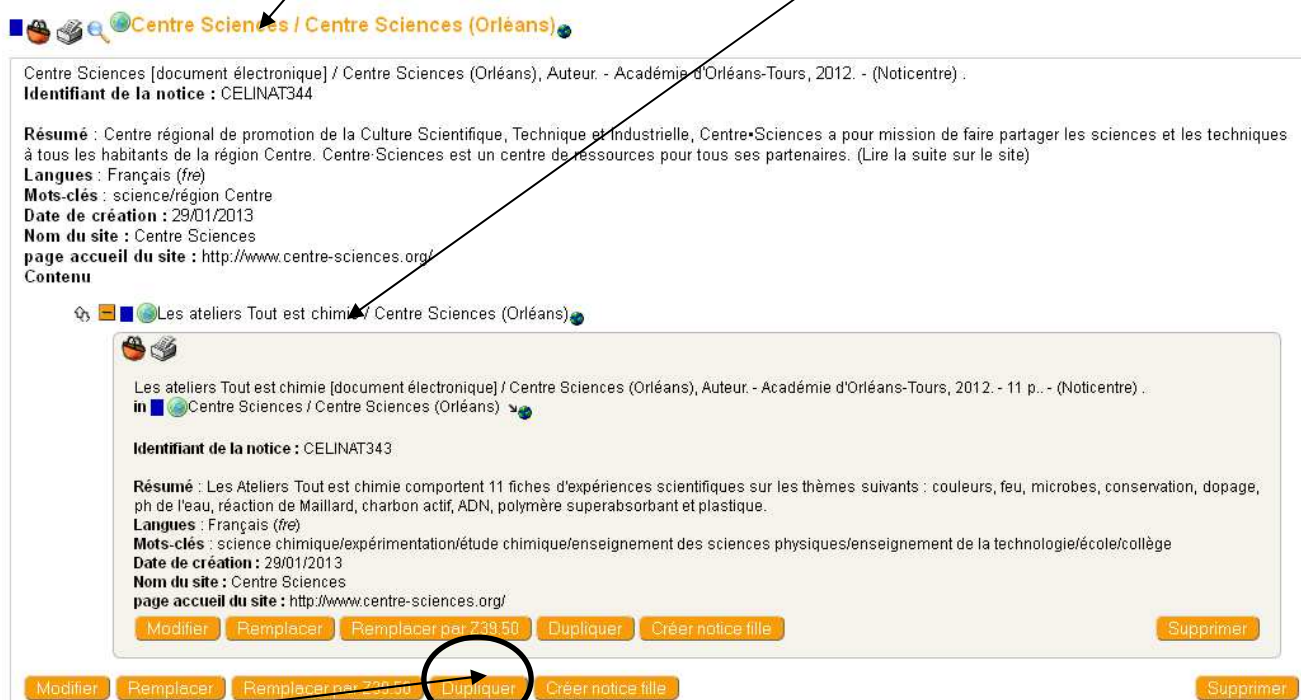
Centre Sciences / Centre Sciences (Orléans)

Centre Sciences [document électronique] / Centre Sciences (Orléans), Auteur. - Académie d'Orléans-Tours, 2012. - (Noticentre) .
Identifiant de la notice : CELINAT344

Résumé : Centre régional de promotion de la Culture Scientifique, Technique et Industrielle, Centre•Sciences a pour mission de faire partager les sciences et les techniques à tous les habitants de la région Centre. Centre·Sciences est un centre de ressources pour tous ses partenaires. (Lire la suite sur le site)
Langues : Français (fre)
Mots-clés : science/région Centre
Date de création : 29/01/2013
Nom du site : Centre Sciences
page accueil du site : http://www.centre-sciences.org/
Contenu

Les ateliers Tout est chimie / Centre Sciences (Orléans)

Les ateliers Tout est chimie [document électronique] / Centre Sciences (Orléans), Auteur. - Académie d'Orléans-Tours, 2012. - 11 p.. - (Noticentre) .
in Centre Sciences / Centre Sciences (Orléans)

Identifiant de la notice : CELINAT343

Résumé : Les Ateliers Tout est chimie comportent 11 fiches d'expériences scientifiques sur les thèmes suivants : couleurs, feu, microbes, conservation, dopage, ph de l'eau, réaction de Maillard, charbon actif, ADN, polymère superabsorbant et plastique.
Langues : Français (fre)
Mots-clés : science chimique/expérimentation/étude chimique/enseignement des sciences physiques/enseignement de la technologie/école/collège
Date de création : 29/01/2013
Nom du site : Centre Sciences
page accueil du site : http://www.centre-sciences.org/

Modifier Remplacer Remplacer par Z39.50 Dupliquer Créer notice fille Supprimer

Modifier Remplacer Remplacer par Z39.50 Dupliquer Créer notice fille Supprimer